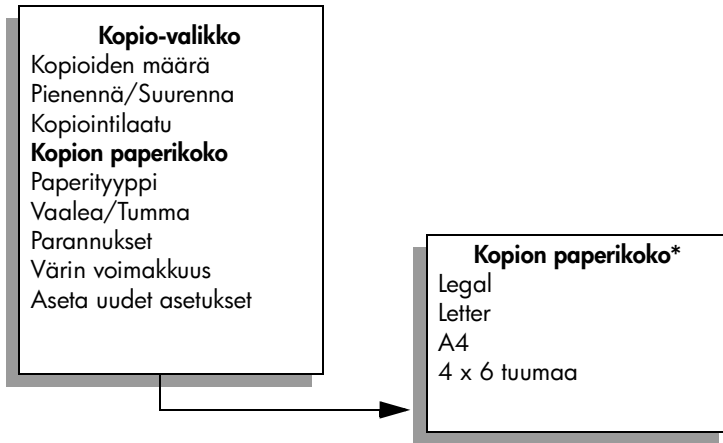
**Kopio-valikko**
Kopioiden määrä
Pienennä/Suurenna
Kopiointilaatu
**Kopion paperikoko**
Paperityyppi
Vaalea/Tumma
Parannukset
Värin voimakkuus
Aseta uudet asetukset

**Kopion paperikoko***
Legal
Letter
A4
4 x 6 tuumaa